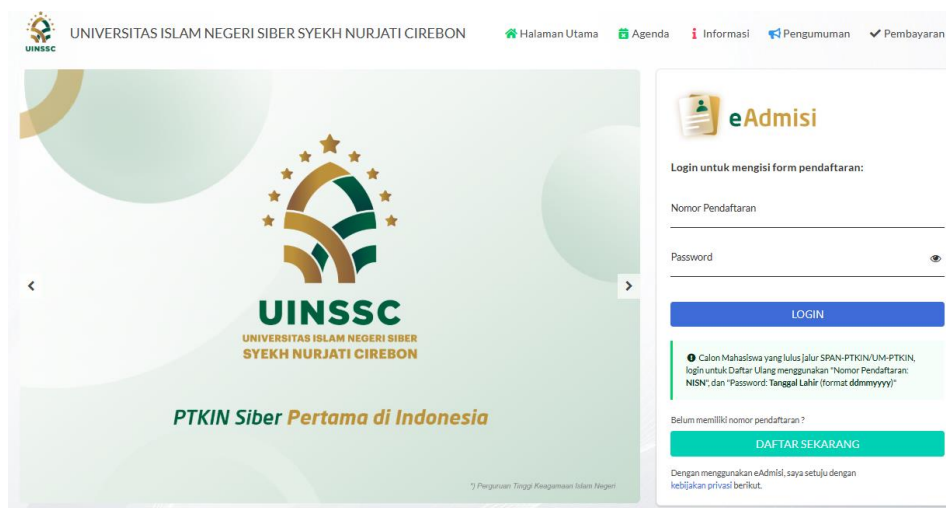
UINSSC

UNIVERSITAS ISLAM NEGERI SIBER SYEKH NURJATI CIREBON

Halaman Utama Agenda Informasi Pengumuman Pembayaran

UINSSC
UNIVERSITAS ISLAM NEGERI SIBER
SYEKH NURJATI CIREBON

PTKIN Siber Pertama di Indonesia

*) Perguruan Tinggi Keagamaan Islam Negeri

eAdmisi

Login untuk mengisi form pendaftaran:

Nomor Pendaftaran

Password

LOGIN

Calon Mahasiswa yang lulus Jalur SPAN-PTKIN/UM-PTKIN, login untuk Daftar Ulang menggunakan "Nomor Pendaftaran: NISN", dan "Password: Tanggal Lahir (format ddmmyyyy)"

Belum memiliki nomor pendaftaran ?

DAFTAR SEKARANG

Dengan menggunakan eAdmisi, saya setuju dengan kebijakan privasi berikut.